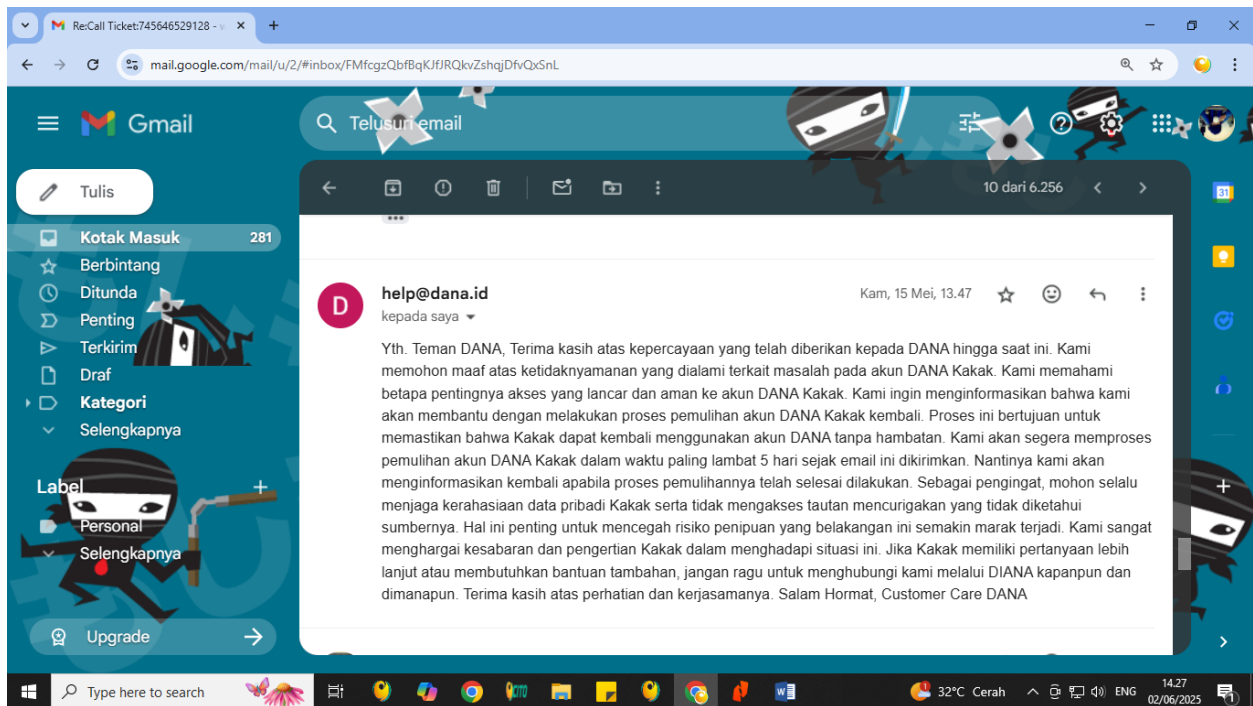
Re:Call Ticket:745646529128 -

mail.google.com/mail/u/2/#inbox/FMfcgzQbfBqKJfJRQkvZshqjDfvQxSnL

Gmail

Telusuri email

Tulis

Kotak Masuk 281
Berbintang
Ditunda
Penting
Terkirim
Draf
Kategori
Selengkapnya

Label +
Personal
Selengkapnya

Upgrade

10 dari 6.256

help@dana.id
kepada saya
Kam, 15 Mei, 13.47

Yth. Teman DANA, Terima kasih atas kepercayaan yang telah diberikan kepada DANA hingga saat ini. Kami memohon maaf atas ketidaknyamanan yang dialami terkait masalah pada akun DANA Kakak. Kami memahami betapa pentingnya akses yang lancar dan aman ke akun DANA Kakak. Kami ingin menginformasikan bahwa kami akan membantu dengan melakukan proses pemulihan akun DANA Kakak kembali. Proses ini bertujuan untuk memastikan bahwa Kakak dapat kembali menggunakan akun DANA tanpa hambatan. Kami akan segera memproses pemulihan akun DANA Kakak dalam waktu paling lambat 5 hari sejak email ini dikirimkan. Nantinya kami akan menginformasikan kembali apabila proses pemulihannya telah selesai dilakukan. Sebagai pengingat, mohon selalu menjaga kerahasiaan data pribadi Kakak serta tidak mengakses tautan mencurigakan yang tidak diketahui sumbernya. Hal ini penting untuk mencegah risiko penipuan yang belakangan ini semakin marak terjadi. Kami sangat menghargai kesabaran dan pengertian Kakak dalam menghadapi situasi ini. Jika Kakak memiliki pertanyaan lebih lanjut atau membutuhkan bantuan tambahan, jangan ragu untuk menghubungi kami melalui DIANA kapanpun dan dimanapun. Terima kasih atas perhatian dan kerjasamanya. Salam Hormat, Customer Care DANA

Type here to search
32°C Cerah ENG 14.27 02/06/2025